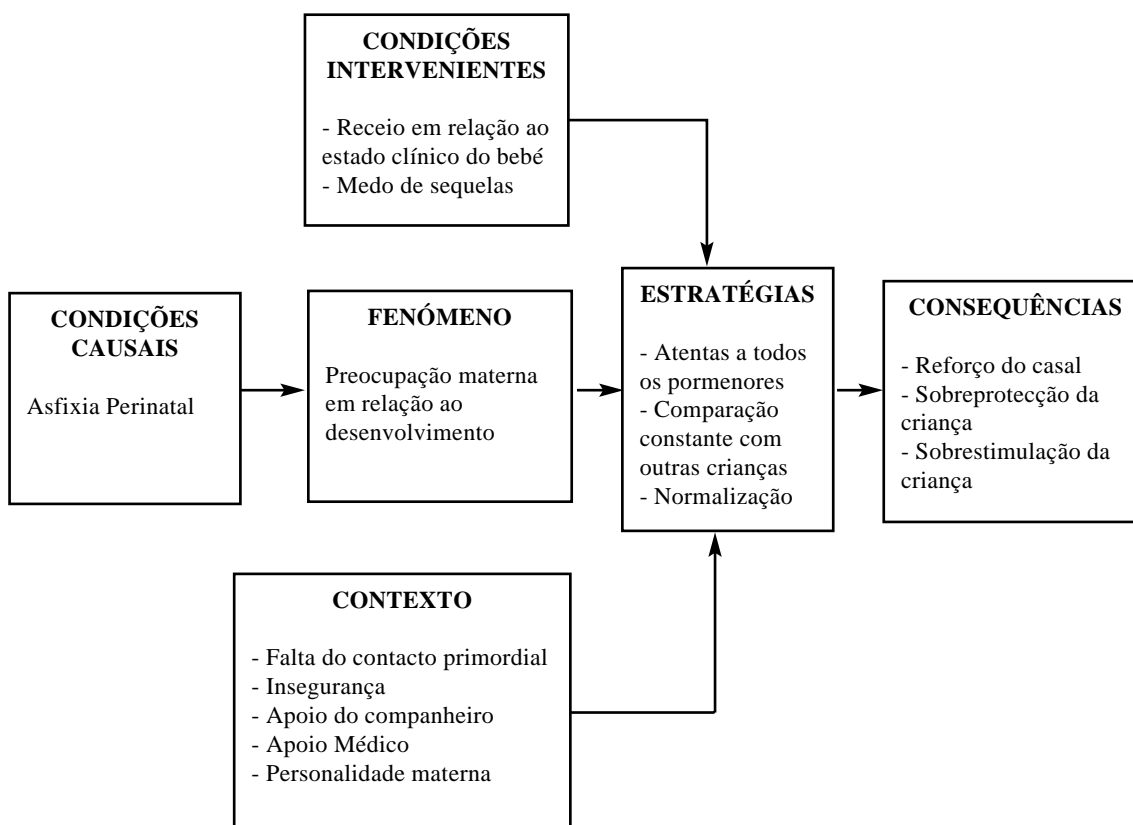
CONDIÇÕES INTERVENIENTES

- Receio em relação ao estado clínico do bebé
- Medo de sequelas

CONDIÇÕES CAUSAIS

Asfixia Perinatal

FENÓMENO

Preocupação materna em relação ao desenvolvimento

ESTRATÉGIAS

- Atentas a todos os pormenores
- Comparação constante com outras crianças
- Normalização

CONSEQUÊNCIAS

- Reforço do casal
- Sobreprotecção da criança
- Sobrestimulação da criança

CONTEXTO

- Falta do contacto primordial
- Insegurança
- Apoio do companheiro
- Apoio Médico
- Personalidade materna